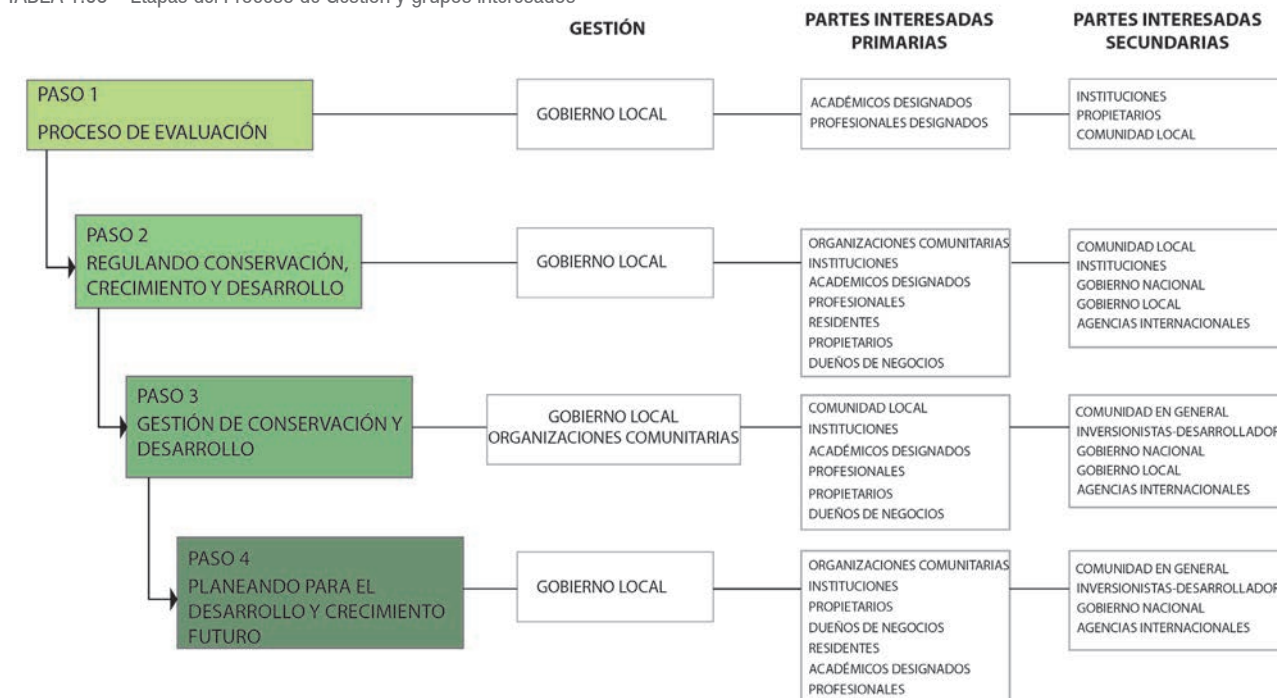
TABLA 1.33 – Etapas del Proceso de Gestión y grupos interesados

GESTIÓN

PARTES INTERESADAS PRIMARIAS

PARTES INTERESADAS SECUNDARIAS

PASO 1
PROCESO DE EVALUACIÓN

GOBIERNO LOCAL

ACADÉMICOS DESIGNADOS
PROFESIONALES DESIGNADOS

INSTITUCIONES
PROPIETARIOS
COMUNIDAD LOCAL

PASO 2
REGULANDO CONSERVACIÓN, CRECIMIENTO Y DESARROLLO

GOBIERNO LOCAL

ORGANIZACIONES COMUNITARIAS
INSTITUCIONES
ACADÉMICOS DESIGNADOS
PROFESIONALES
RESIDENTES
PROPIETARIOS
DUEÑOS DE NEGOCIOS

COMUNIDAD LOCAL
INSTITUCIONES
GOBIERNO NACIONAL
GOBIERNO LOCAL
AGENCIAS INTERNACIONALES

PASO 3
GESTIÓN DE CONSERVACIÓN Y DESARROLLO

GOBIERNO LOCAL
ORGANIZACIONES COMUNITARIAS

COMUNIDAD LOCAL
INSTITUCIONES
ACADÉMICOS DESIGNADOS
PROFESIONALES
PROPIETARIOS
DUEÑOS DE NEGOCIOS

COMUNIDAD EN GENERAL
INVERSIONISTAS-DESARROLLADOR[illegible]
GOBIERNO NACIONAL
GOBIERNO LOCAL
AGENCIAS INTERNACIONALES

PASO 4
PLANEANDO PARA EL DESARROLLO Y CRECIMIENTO FUTURO

GOBIERNO LOCAL

ORGANIZACIONES COMUNITARIAS
INSTITUCIONES
PROPIETARIOS
DUEÑOS DE NEGOCIOS
RESIDENTES
ACADÉMICOS DESIGNADOS
PROFESIONALES

COMUNIDAD EN GENERAL
INVERSIONISTAS-DESARROLLADOR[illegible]
GOBIERNO NACIONAL
AGENCIAS INTERNACIONALES